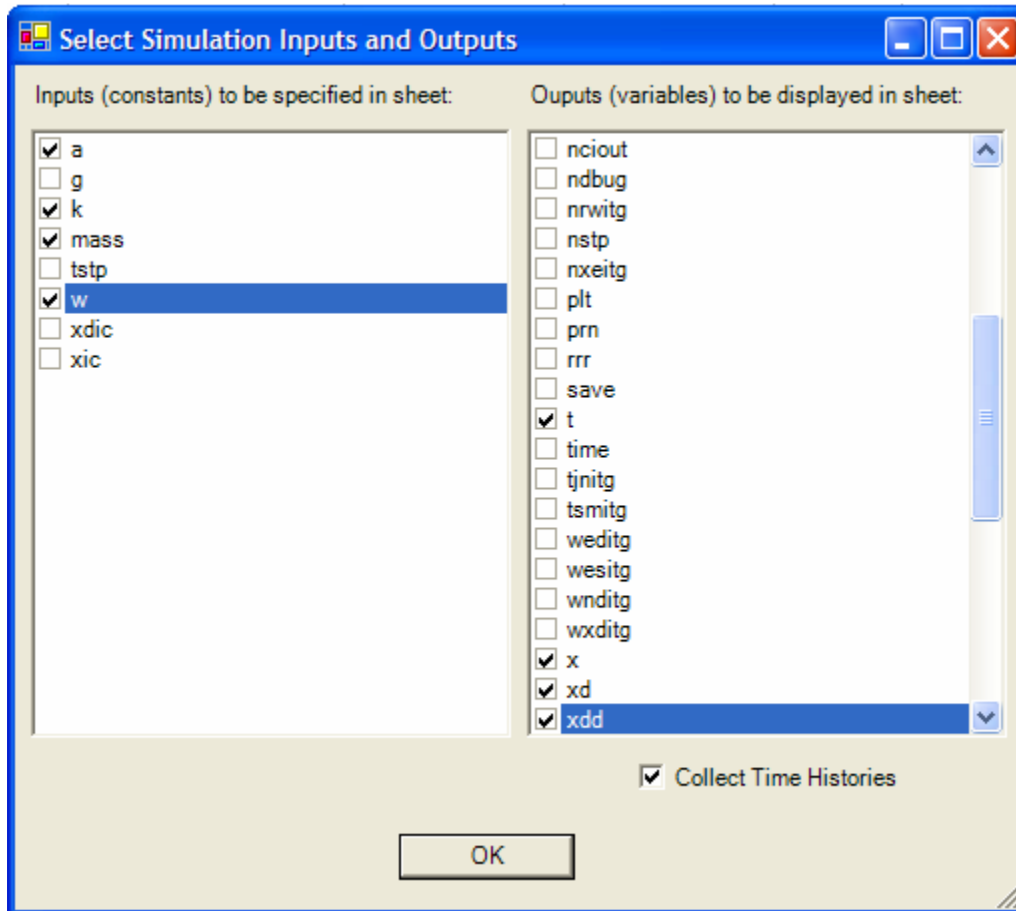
Select Simulation Inputs and Outputs

Inputs (constants) to be specified in sheet:

a
g
k
mass
tstp
w
xdic
xic

Ouputs (variables) to be displayed in sheet:

nciout
ndbug
nrwitg
nstp
nxeitg
plt
prn
rrr
save
t
time
tjnitg
tsmitg
weditg
wesitg
wnditg
wxditg
x
xd
xdd

Collect Time Histories

OK